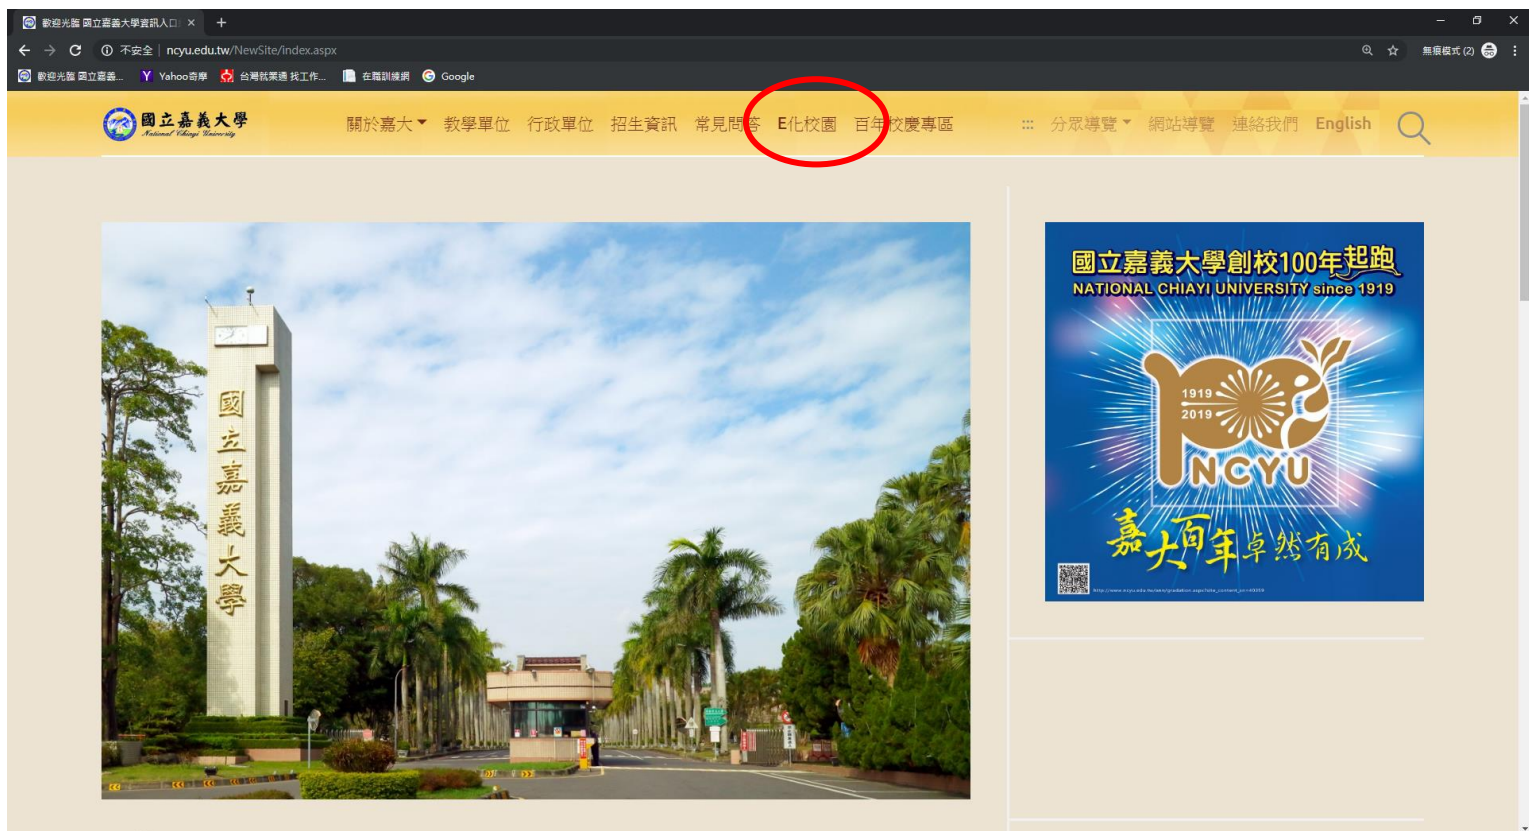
歡迎光臨 國立嘉義大學資訊入口 ×  +

不安全 | ncyu.edu.tw/NewSite/index.aspx

無痕模式 (2)

歡迎光臨 國立嘉義...  Yahoo奇摩  台灣就業通 找工作...  在職訓練網  Google

國立嘉義大學 National Chiayi University

關於嘉大 教學單位 行政單位 招生資訊 常見問答 E化校園 百年校慶專區

::: 分眾導覽 網站導覽 連絡我們 English

國立嘉義大學

國立嘉義大學創校100年起跑
NATIONAL CHIAYI UNIVERSITY since 1919
1919
2019
NCYU
嘉大百年卓然有成